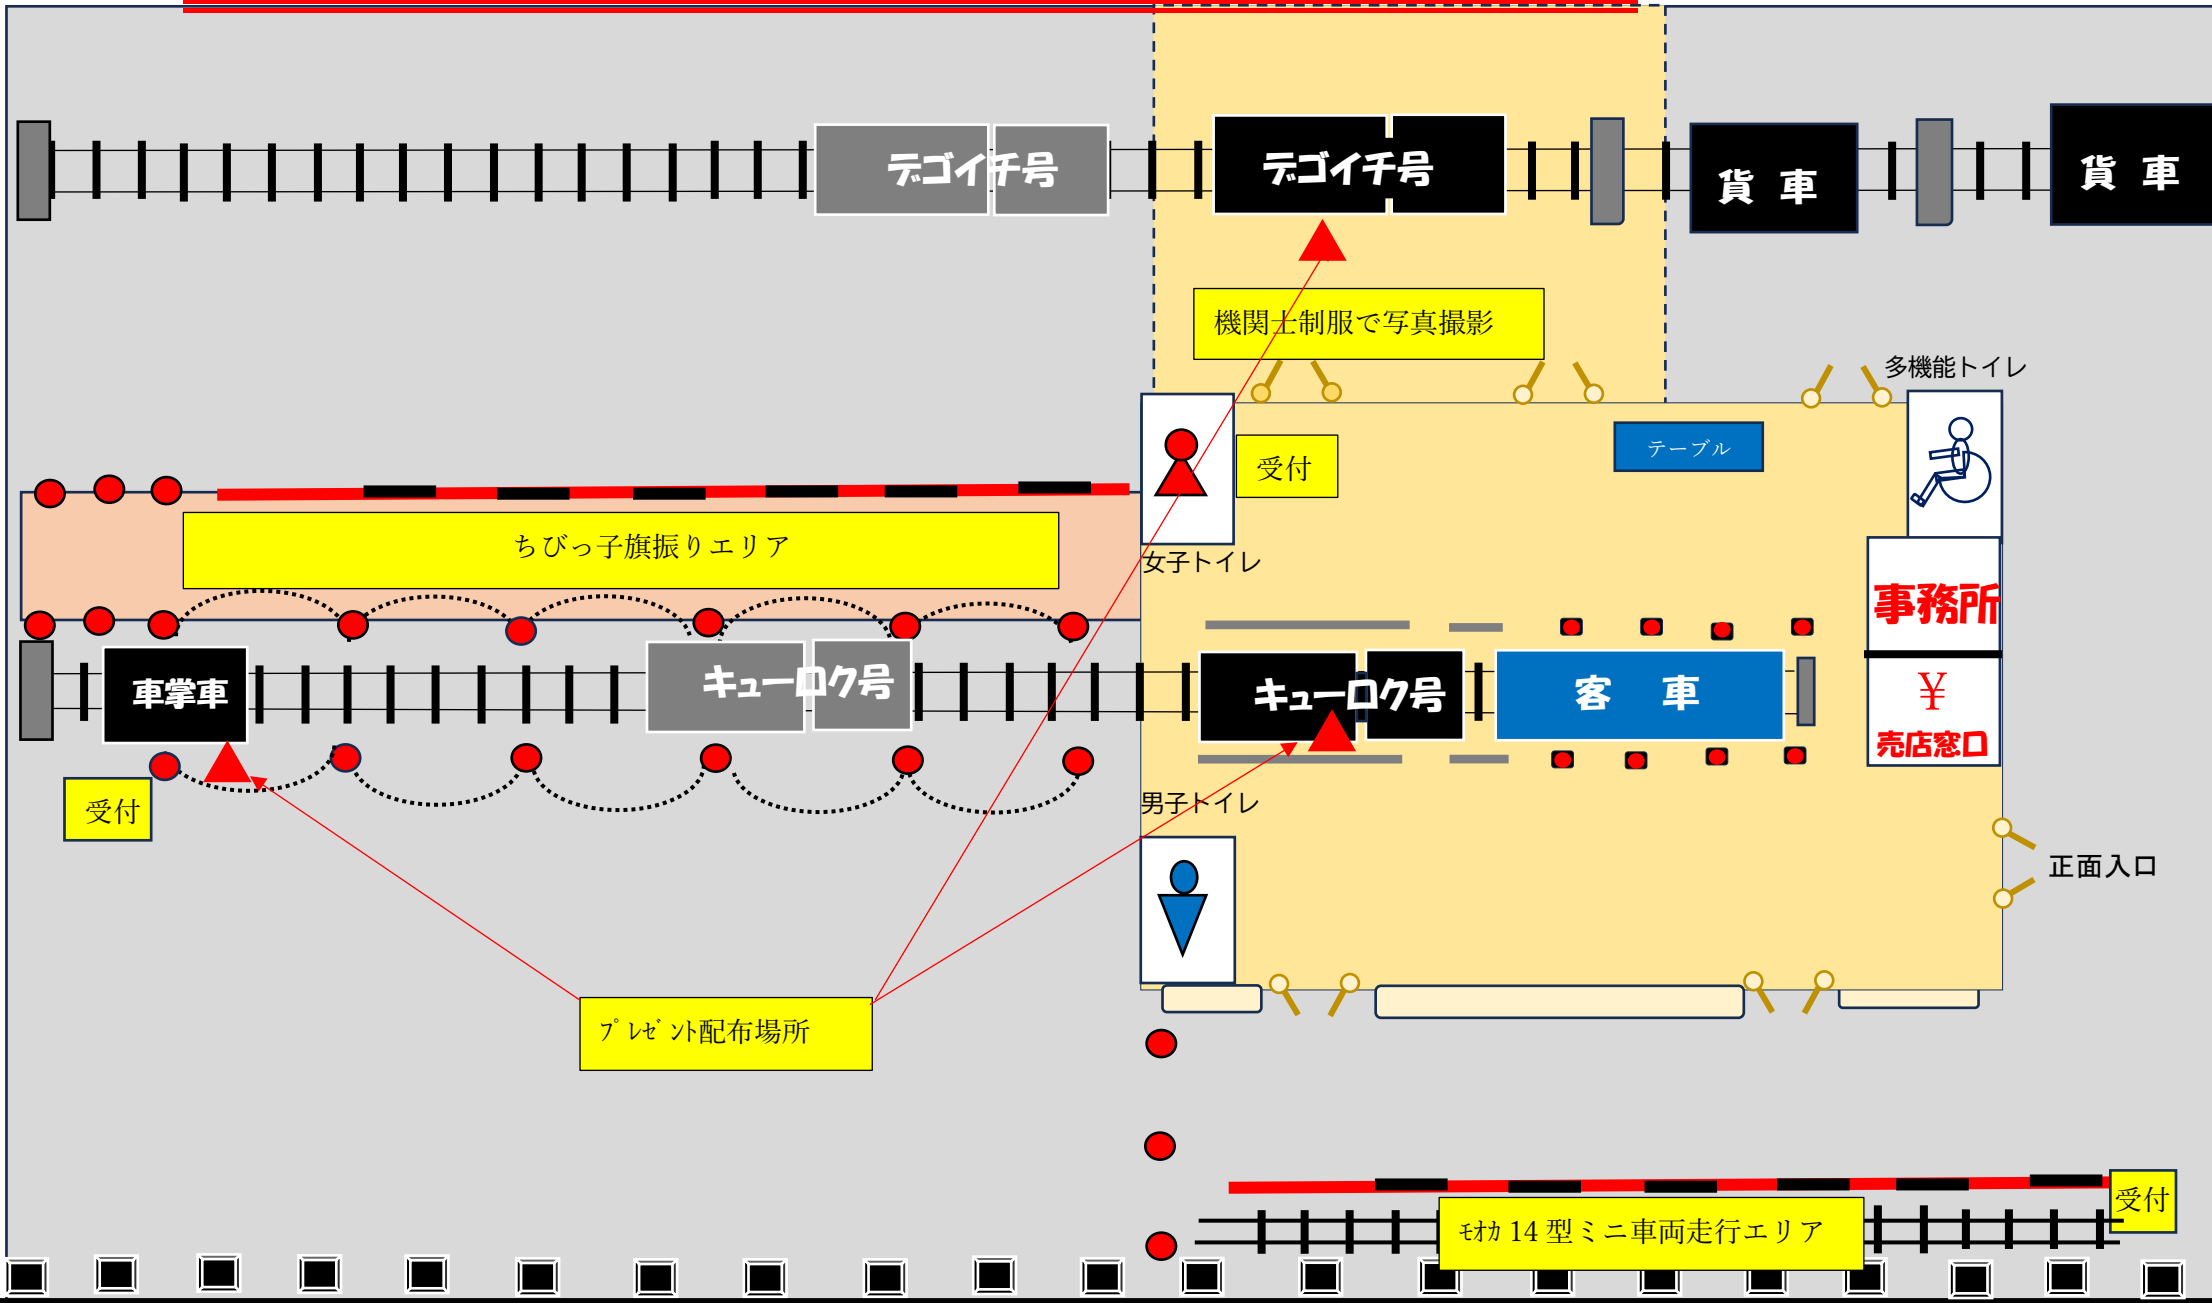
デゴイチ号
デゴイチ号
貨 車
貨 車
機関士制服で写真撮影
多機能トイレ
テーブル
受付
女子トイレ
ちびっ子旗振りエリア
事務所
車掌車
キューロク号
キューロク号
客 車
¥
売店窓口
受付
男子トイレ
正面入口
プレゼント配布場所
受付
ｾｶﾝ 14 型ミニ車両走行エリア